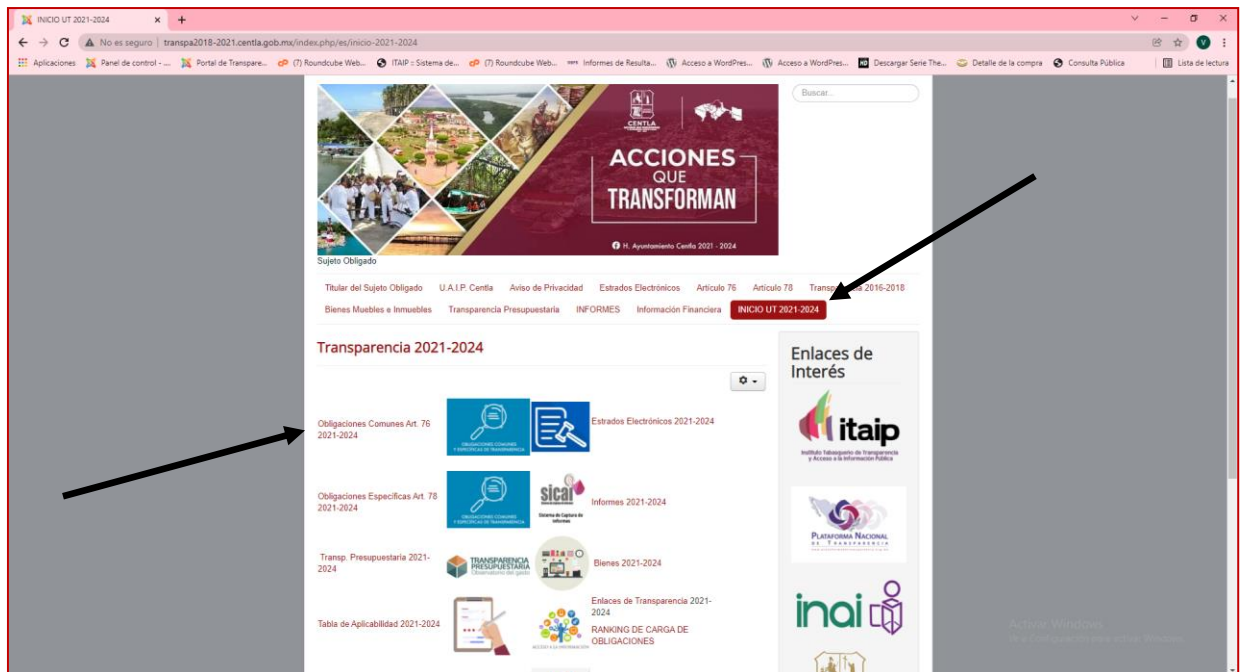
INICIO UT 2021-2024 × +

No es seguro | transpa2018-2021.centla.gob.mx/index.php/es/inicio-2021-2024

Aplicaciones Panel de control - ... Portal de Transpare... (7) Roundcube Web... ITAIP :: Sistema de... (7) Roundcube Web... Informes de Resulta... Acceso a WordPres... Acceso a WordPres... Descargar Serie The... Detalle de la compra Consulta Pública Lista de lectura

Buscar...

CENTLA

ACCIONES QUE TRANSFORMAN

H. Ayuntamiento Centla 2021 - 2024

Sujeto Obligado

Titular del Sujeto Obligado U.A.I.P. Centla Aviso de Privacidad Estrados Electrónicos Artículo 76 Artículo 78 Transparencia 2016-2018 Bienes Muebles e Inmuebles Transparencia Presupuestaria INFORMES Información Financiera INICIO UT 2021-2024

Transparencia 2021-2024

Obligaciones Comunes Art. 76 2021-2024

OBLIGACIONES COMUNES Y ESPECÍFICAS DE TRANSPARENCIA

Estrados Electrónicos 2021-2024

Obligaciones Específicas Art. 78 2021-2024

OBLIGACIONES COMUNES Y ESPECÍFICAS DE TRANSPARENCIA

sicai Sistema de Captura de Informes

Informes 2021-2024

Transp. Presupuestaria 2021-2024

TRANSPARENCIA PRESUPUESTARIA Observatorio del gasto

Bienes 2021-2024

Tabla de Aplicabilidad 2021-2024

ACCESO A LA INFORMACIÓN

Enlaces de Transparencia 2021-2024

RANKING DE CARGA DE OBLIGACIONES

Enlaces de Interés

itaip Instituto Tabasqueño de Transparencia y Acceso a la Información Pública

PLATAFORMA NACIONAL DE TRANSPARENCIA

inai

Activar Windows
Ve a Configuración para activar Windows.